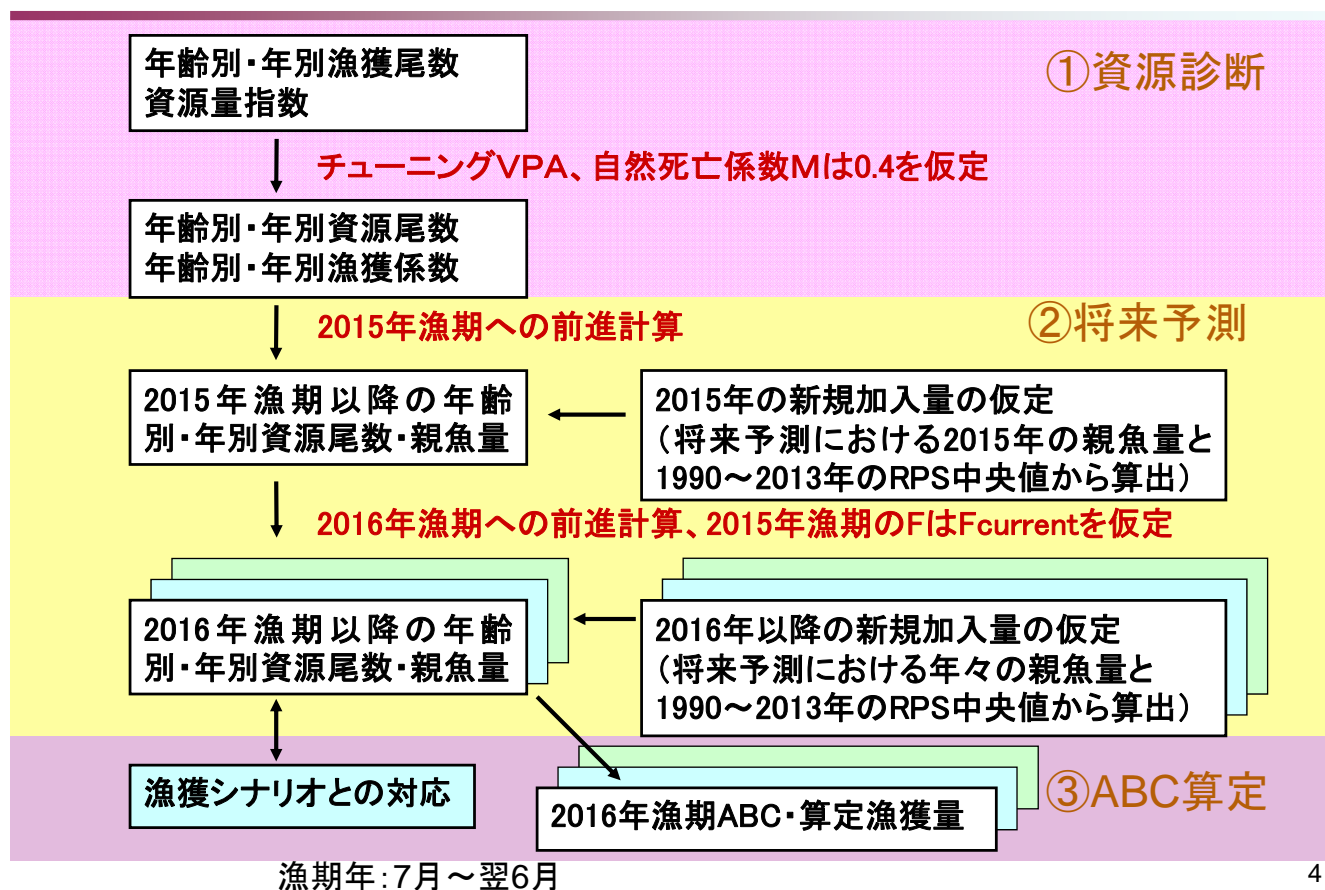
年齢別・年別漁獲尾数
資源量指数

①資源診断

チューニングVPA、自然死亡係数Mは0.4を仮定

年齢別・年別資源尾数
年齢別・年別漁獲係数

2015年漁期への前進計算

②将来予測

2015年漁期以降の年齢別・年別資源尾数・親魚量

2015年の新規加入量の仮定
（将来予測における2015年の親魚量と1990～2013年のRPS中央値から算出）

2016年漁期への前進計算、2015年漁期のFはFcurrentを仮定

2016年漁期以降の年齢別・年別資源尾数・親魚量

2016年以降の新規加入量の仮定
（将来予測における年々の親魚量と1990～2013年のRPS中央値から算出）

漁獲シナリオとの対応

2016年漁期ABC・算定漁獲量

③ABC算定

漁期年：7月～翌6月

4